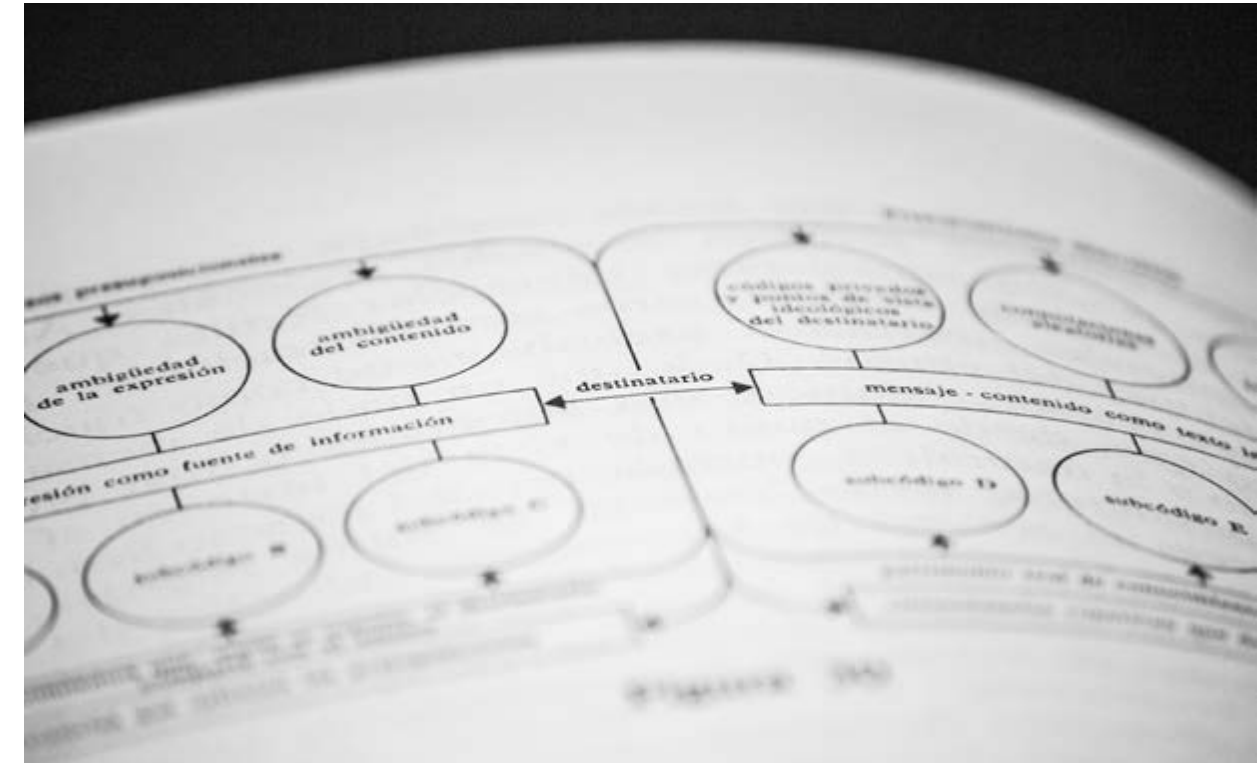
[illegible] presuposiciones

ambigüedad de la expresión

ambigüedad del contenido

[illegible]esión como fuente de información

destinatario

códigos privados y puntos de vista ideológicos del destinatario

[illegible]

mensaje - contenido como texto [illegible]

subcódigo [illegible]

subcódigo C

subcódigo D

subcódigo E

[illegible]